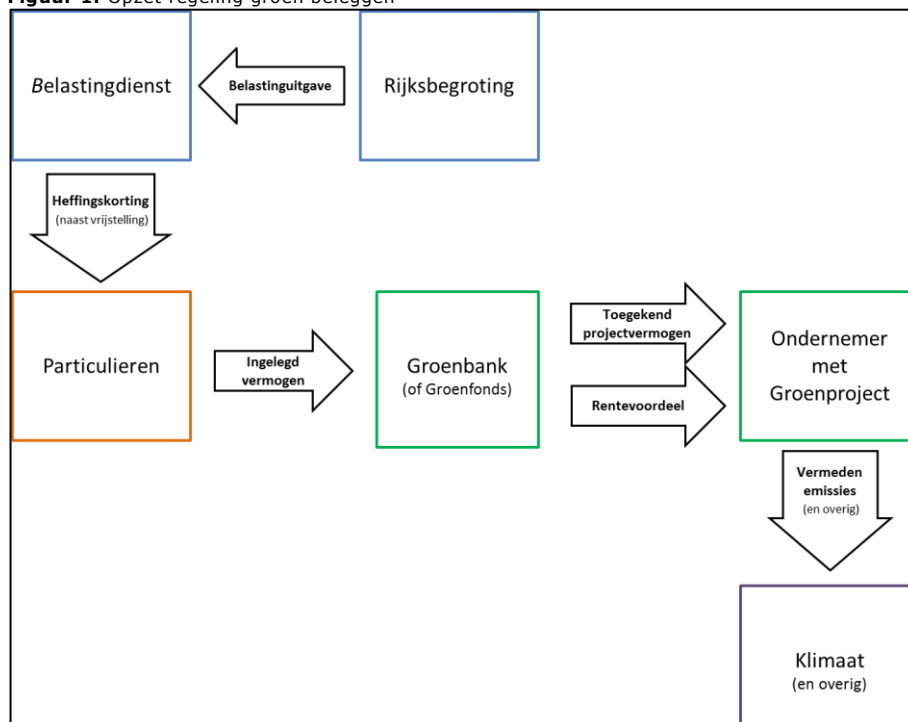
Figuur 1. Opzet regeling groen beleggen

Belastingdienst

Belastinguitgave

Rijksbegroting

Heffingskorting
(naast vrijstelling)

Particulieren

Ingelegd vermogen

Groenbank
(of Groenfonds)

Toegekend projectvermogen

Rentevoordeel

Ondernemer met Groenproject

Vermeden emissies
(en overig)

Klimaat
(en overig)